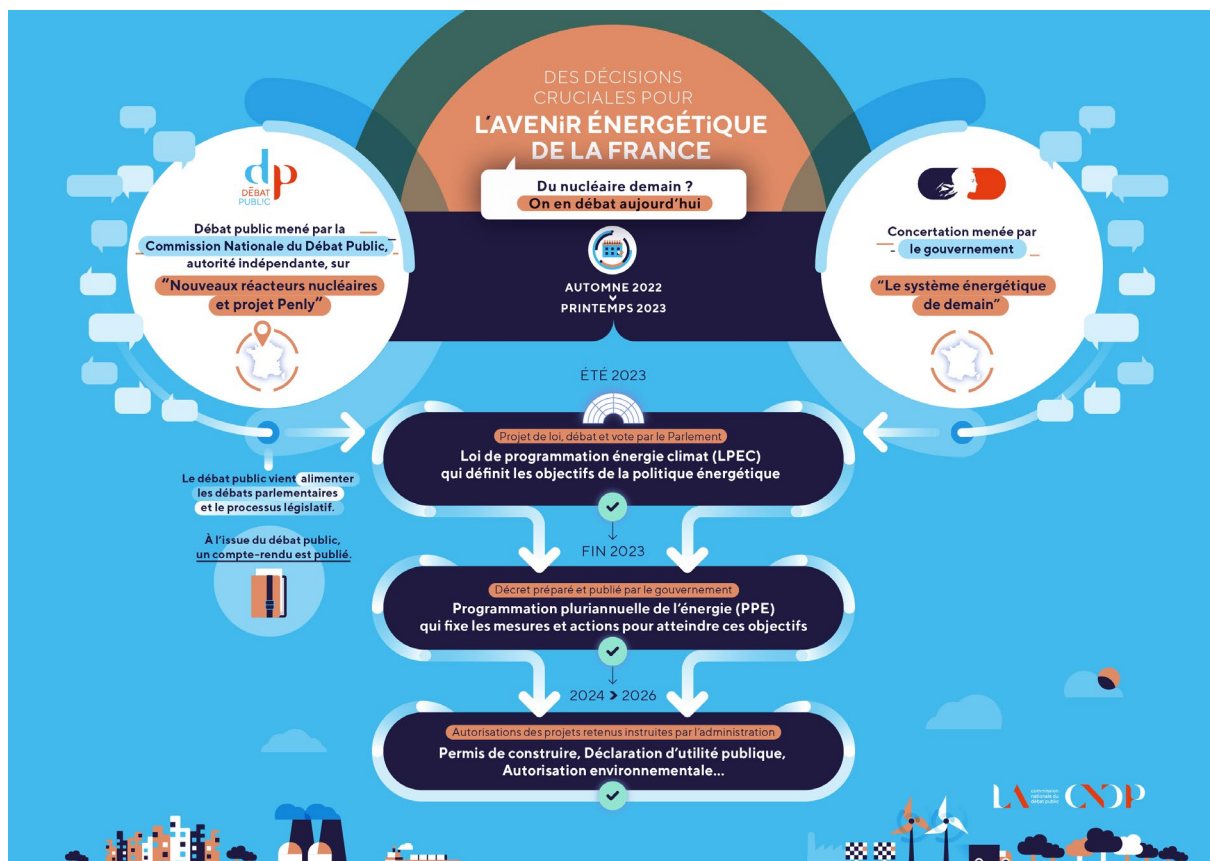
DES DÉCISIONS CRUCIALES POUR
L'AVENIR ÉNERGÉTIQUE DE LA FRANCE

Du nucléaire demain ?
On en débat aujourd'hui

AUTOMNE 2022
PRINTEMPS 2023

dp DÉBAT PUBLIC

Débat public mené par la Commission Nationale du Débat Public, autorité indépendante, sur
"Nouveaux réacteurs nucléaires et projet Penly"

Concertation menée par le gouvernement
"Le système énergétique de demain"

ÉTÉ 2023

Projet de loi, débat et vote par le Parlement
Loi de programmation énergie climat (LPEC) qui définit les objectifs de la politique énergétique

Le débat public vient alimenter les débats parlementaires et le processus législatif.

À l'issue du débat public, un compte-rendu est publié.

FIN 2023

Décret préparé et publié par le gouvernement
Programmation pluriannuelle de l'énergie (PPE) qui fixe les mesures et actions pour atteindre ces objectifs

2024 > 2026

Autorisations des projets retenus instruites par l'administration
Permis de construire, Déclaration d'utilité publique, Autorisation environnementale...

LA commission nationale du débat public CNDP